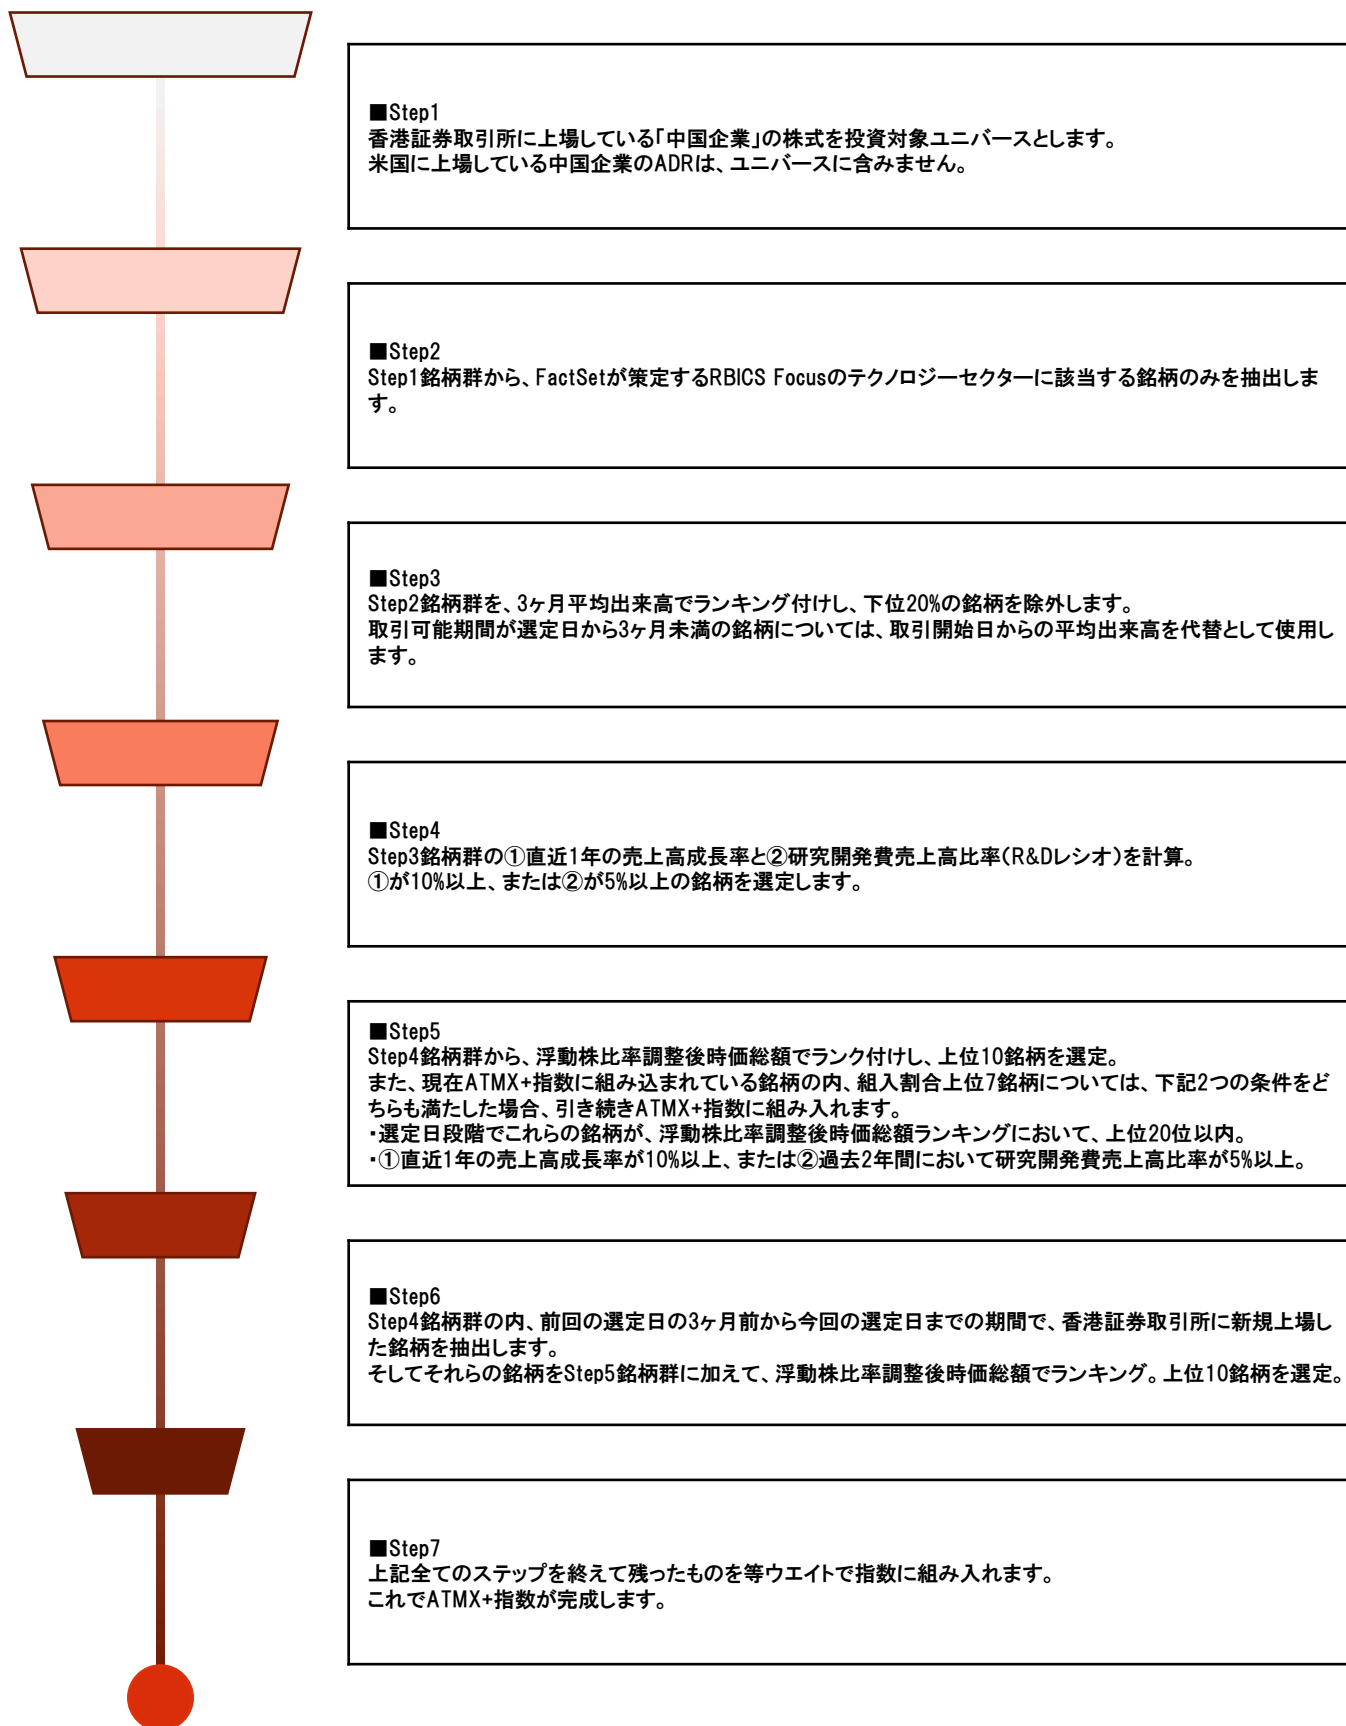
■Step1
香港証券取引所に上場している「中国企業」の株式を投資対象ユニバースとします。
米国に上場している中国企業のADRは、ユニバースに含みません。

■Step2
Step1銘柄群から、FactSetが策定するRBICS Focusのテクノロジーセクターに該当する銘柄のみを抽出します。

■Step3
Step2銘柄群を、3ヶ月平均出来高でランキング付けし、下位20%の銘柄を除外します。
取引可能期間が選定日から3ヶ月未満の銘柄については、取引開始日からの平均出来高を代替として使用します。

■Step4
Step3銘柄群の①直近1年の売上高成長率と②研究開発費売上高比率(R&Dレシオ)を計算。
①が10%以上、または②が5%以上の銘柄を選定します。

■Step5
Step4銘柄群から、浮動株比率調整後時価総額でランク付けし、上位10銘柄を選定。
また、現在ATMX+指数に組み込まれている銘柄の内、組入割合上位7銘柄については、下記2つの条件をどちらも満たした場合、引き続きATMX+指数に組み入れます。
・選定日段階でこれらの銘柄が、浮動株比率調整後時価総額ランキングにおいて、上位20位以内。
・①直近1年の売上高成長率が10%以上、または②過去2年間において研究開発費売上高比率が5%以上。

■Step6
Step4銘柄群の内、前回の選定日の3ヶ月前から今回の選定日までの期間で、香港証券取引所に新規上場した銘柄を抽出します。
そしてそれらの銘柄をStep5銘柄群に加えて、浮動株比率調整後時価総額でランキング。上位10銘柄を選定。

■Step7
上記全てのステップを終えて残ったものを等ウエイトで指数に組み入れます。
これでATMX+指数が完成します。